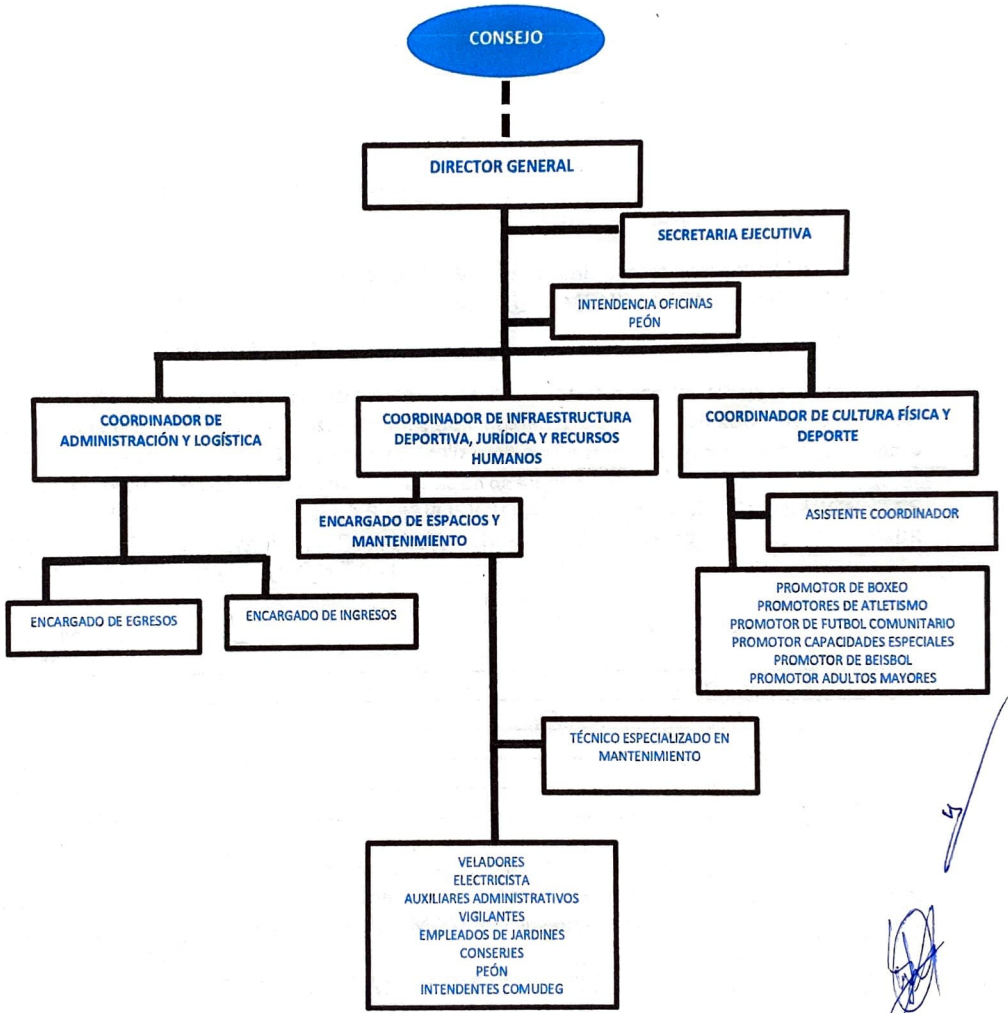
CONSEJO

DIRECTOR GENERAL

SECRETARIA EJECUTIVA

INTENDENCIA OFICINAS
PEÓN

COORDINADOR DE ADMINISTRACIÓN Y LOGÍSTICA

COORDINADOR DE INFRAESTRUCTURA DEPORTIVA, JURÍDICA Y RECURSOS HUMANOS

COORDINADOR DE CULTURA FÍSICA Y DEPORTE

ENCARGADO DE ESPACIOS Y MANTENIMIENTO

ASISTENTE COORDINADOR

ENCARGADO DE EGRESOS

ENCARGADO DE INGRESOS

PROMOTOR DE BOXEO
PROMOTORES DE ATLETISMO
PROMOTOR DE FUTBOL COMUNITARIO
PROMOTOR CAPACIDADES ESPECIALES
PROMOTOR DE BEISBOL
PROMOTOR ADULTOS MAYORES

TÉCNICO ESPECIALIZADO EN MANTENIMIENTO

VELADORES
ELECTRICISTA
AUXILIARES ADMINISTRATIVOS
VIGILANTES
EMPLEADOS DE JARDINES
CONSERJES
PEÓN
INTENDENTES COMUDEG